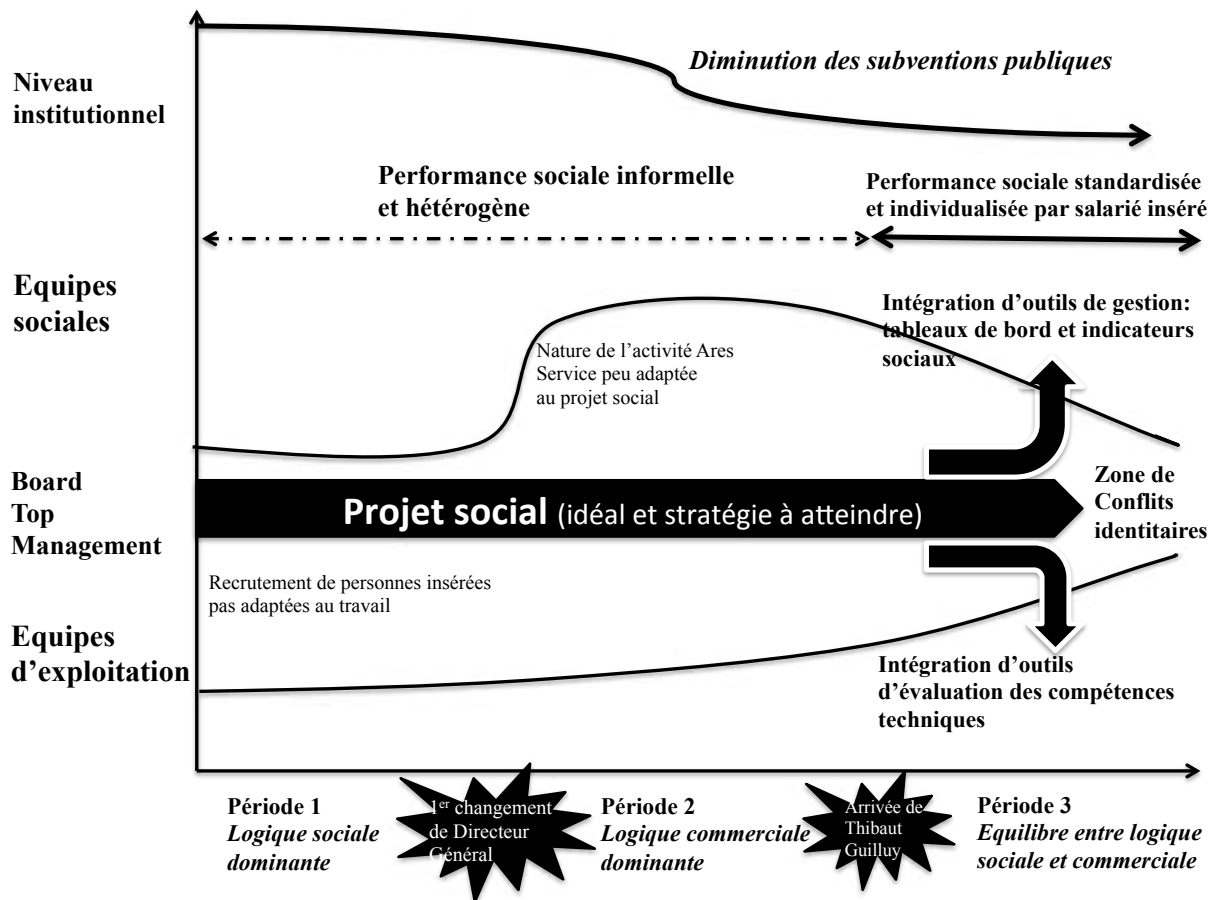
Diminution des subventions publiques

Niveau institutionnel

Performance sociale informelle et hétérogène

Performance sociale standardisée et individualisée par salarié inséré

Equipes sociales

Intégration d'outils de gestion: tableaux de bord et indicateurs sociaux

Nature de l'activité Ares Service peu adaptée au projet social

Board Top Management

Projet social (idéal et stratégie à atteindre)

Zone de Conflits identitaires

Recrutement de personnes insérées pas adaptées au travail

Equipes d'exploitation

Intégration d'outils d'évaluation des compétences techniques

Période 1
Logique sociale dominante

1$^{er}$ changement de Directeur Général

Période 2
Logique commerciale dominante

Arrivée de Thibaut Guilluy

Période 3
Equilibre entre logique sociale et commerciale